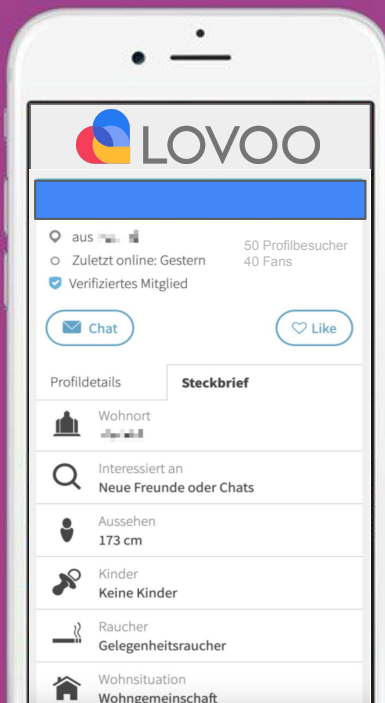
LOVOO

aus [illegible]
Zuletzt online: Gestern
Verifiziertes Mitglied

50 Profilbesucher
40 Fans

Chat

Like

Profildetails

Steckbrief

Wohnort
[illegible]

Interessiert an
Neue Freunde oder Chats

Aussehen
173 cm

Kinder
Keine Kinder

Raucher
Gelegenheitsraucher

Wohnsituation
Wohngemeinschaft